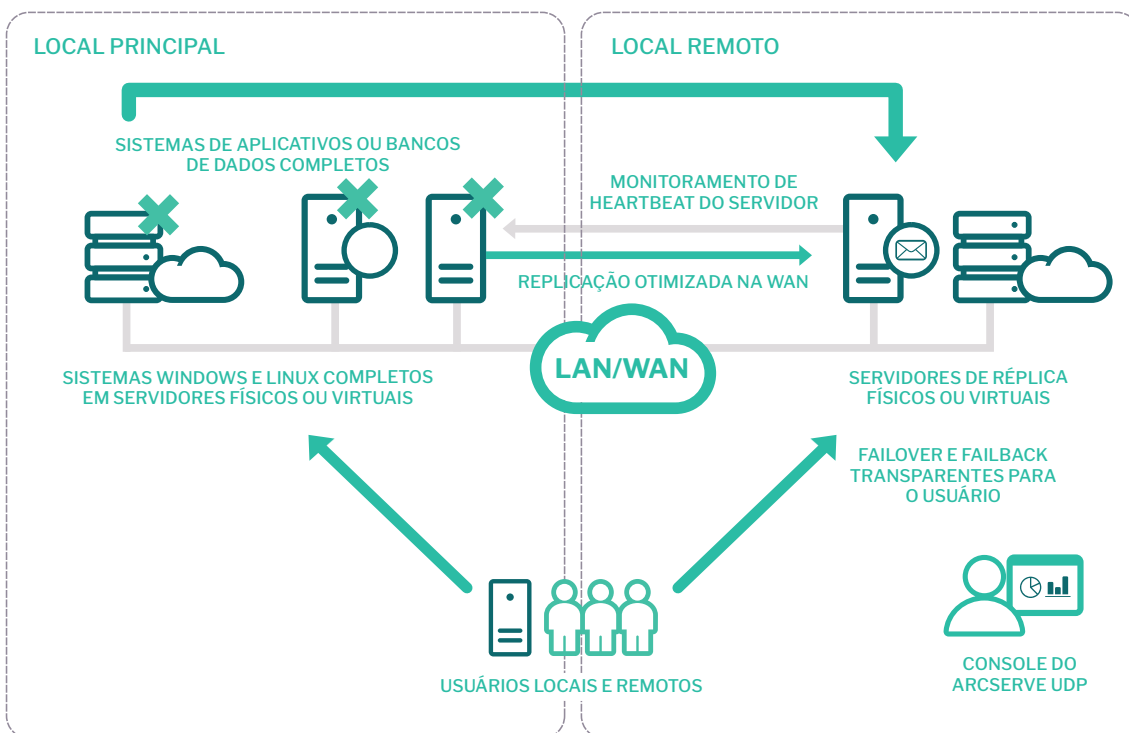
LOCAL PRINCIPAL

LOCAL REMOTO

SISTEMAS DE APLICATIVOS OU BANCOS DE DADOS COMPLETOS

MONITORAMENTO DE HEARTBEAT DO SERVIDOR

REPLICAÇÃO OTIMIZADA NA WAN

LAN/WAN

SISTEMAS WINDOWS E LINUX COMPLETOS EM SERVIDORES FÍSICOS OU VIRTUAIS

SERVIDORES DE RÉPLICA FÍSICOS OU VIRTUAIS

FAILOVER E FAILBACK TRANSPARENTES PARA O USUÁRIO

USUÁRIOS LOCAIS E REMOTOS

CONSOLE DO ARCSERVE UDP